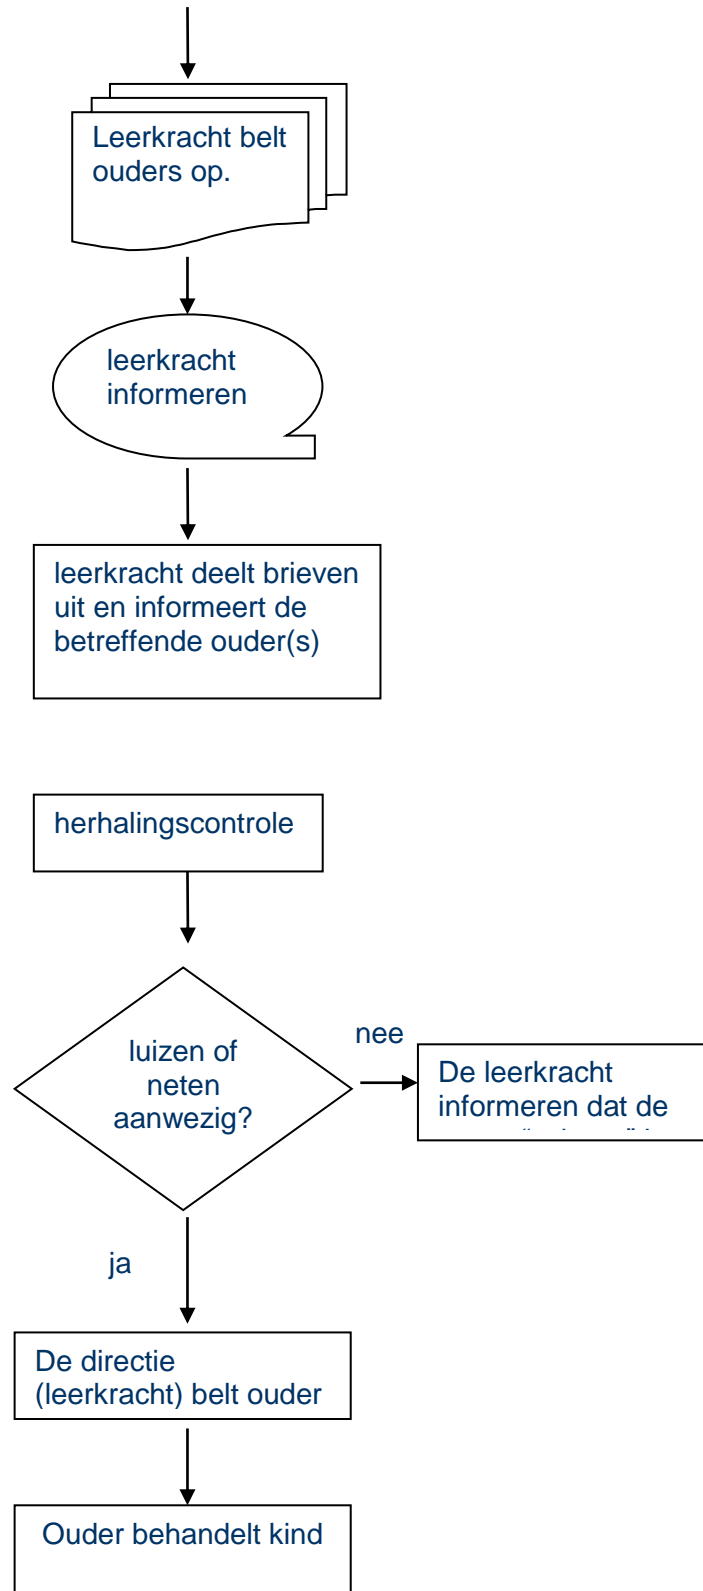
Leerkracht belt ouders op.

leerkracht informeren

leerkracht deelt brieven uit en informeert de betreffende ouder(s)

herhalingscontrole

luizen of neten aanwezig?

nee

De leerkracht informeren dat de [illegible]

ja

De directie (leerkracht) belt ouder

Ouder behandelt kind